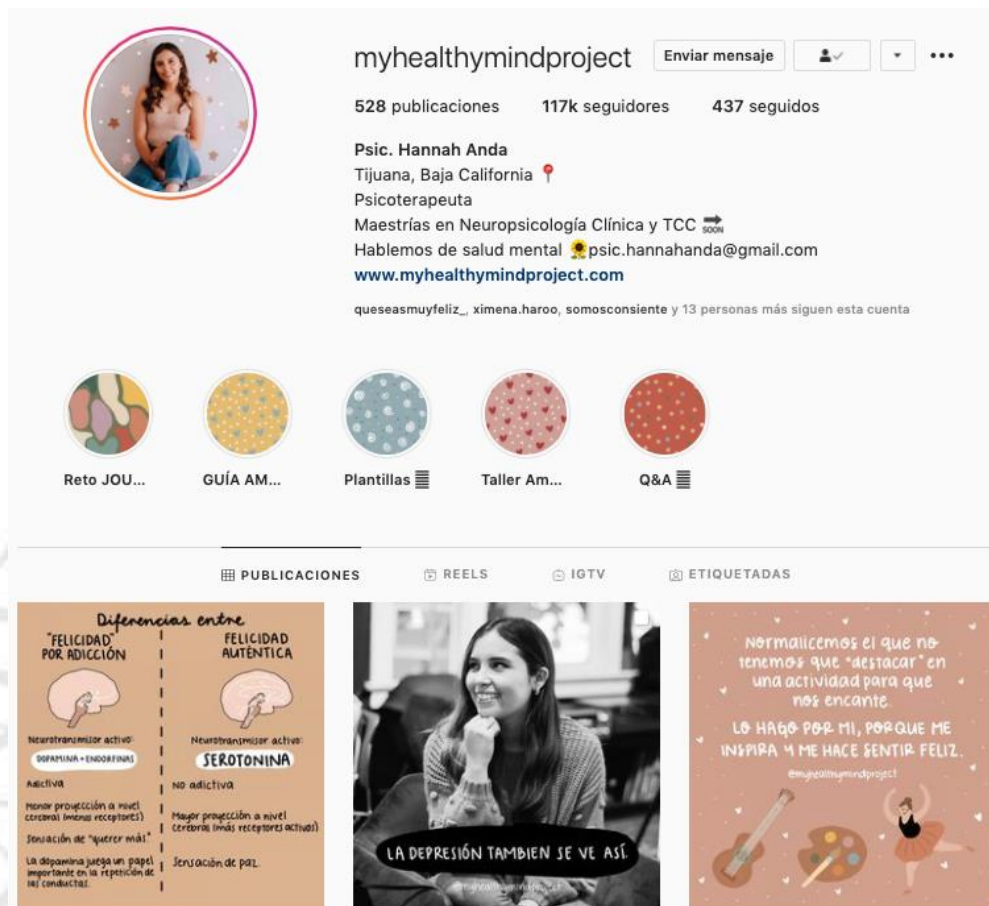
myhealthymindproject Enviar mensaje

528 publicaciones 117k seguidores 437 seguidos

Psic. Hannah Anda
Tijuana, Baja California 📍
Psicoterapeuta
Maestrías en Neuropsicología Clínica y TCC 🔜
Hablemos de salud mental 🌻psic.hannahanda@gmail.com
www.myhealthymindproject.com

queseasmuyfeliz_, ximena.haroo, somosconsiente y 13 personas más siguen esta cuenta

Reto JOU... GUÍA AM... Plantillas ≣ Taller Am... Q&A ≣

PUBLICACIONES REELS IGTV ETIQUETADAS

Diferencias entre

"FELICIDAD" POR ADICCIÓN

FELICIDAD AUTÉNTICA

Neurotransmisor activo: DOPAMINA + ENDORFINAS

Neurotransmisor activo: SEROTONINA

Adictiva

No adictiva

Menor proyección a nivel cerebral (menos receptores)

Mayor proyección a nivel cerebral (más receptores activos)

Sensación de "querer más"

Sensación de paz

La dopamina juega un papel importante en la repetición de las conductas.

LA DEPRESIÓN TAMBIEN SE VE ASÍ.

@myhealthymindproject

Normalicemos el que no tenemos que "destacar" en una actividad para que nos encante.

LO HAGO POR MI, PORQUE ME INSPIRA Y ME HACE SENTIR FELIZ.

@myhealthymindproject